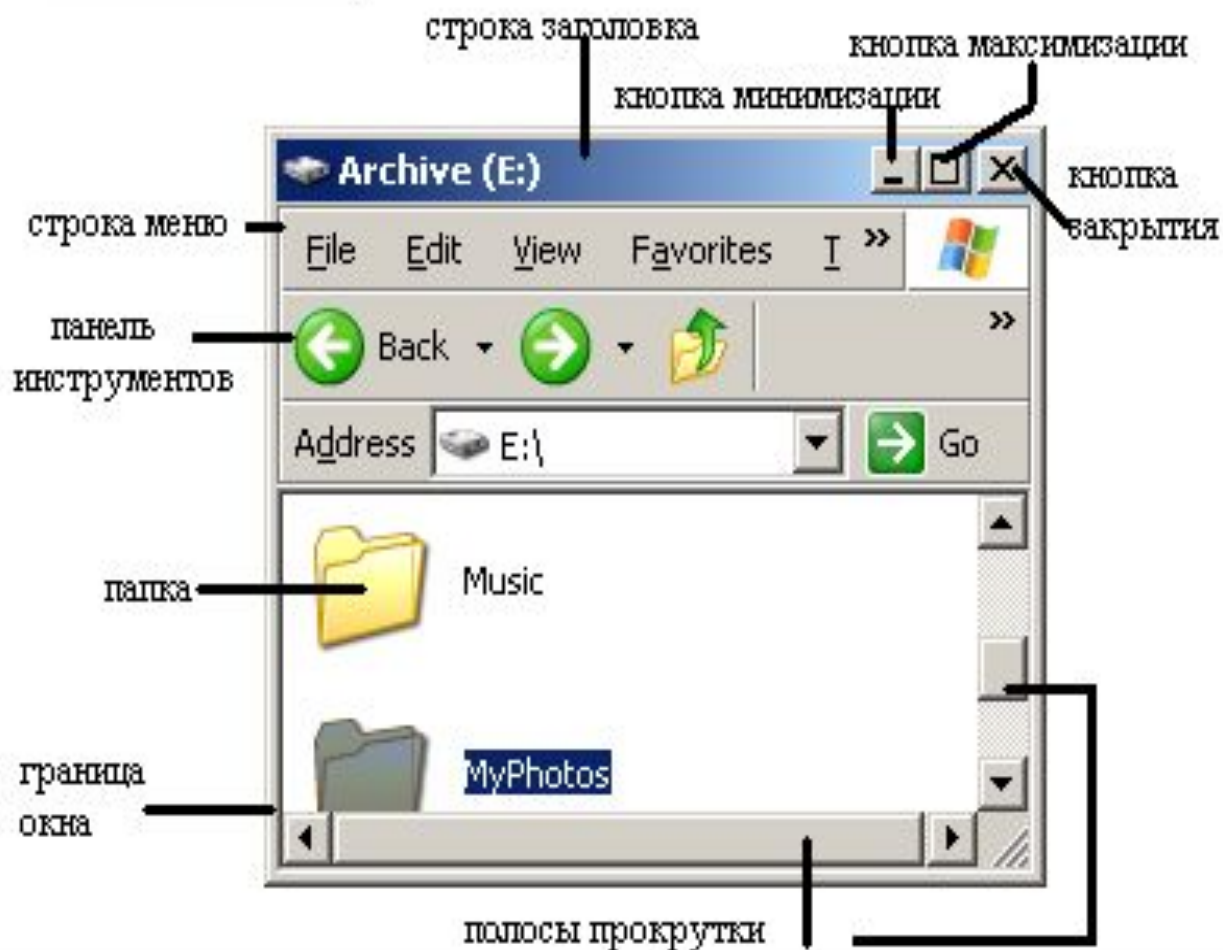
строка заголовка

кнопка максимизации

кнопка минимизации

Archive (E:)

кнопка закрытия

строка меню

File Edit View Favorites T »

панель инструментов

Back

»

Address E:\

Go

папка

Music

граница окна

MyPhotos

полосы прокрутки